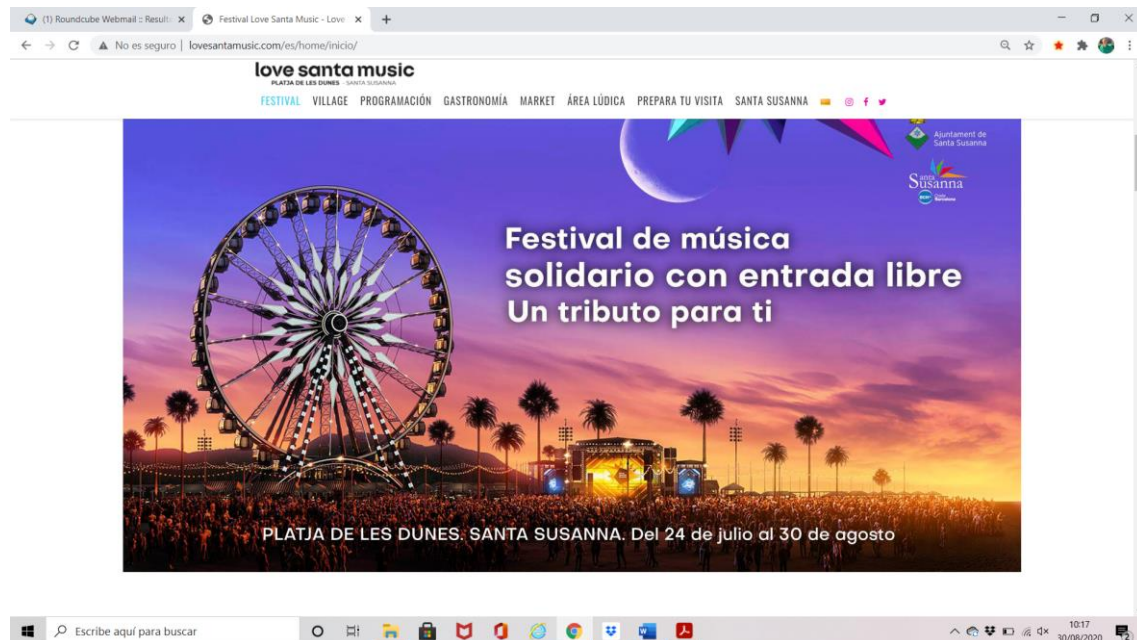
(1) Roundcube Webmail :: Result ×
Festival Love Santa Music - Love ×
+

No es seguro | lovesantamusic.com/es/home/inicio/

love santa music
PLATJA DE LES DUNES · SANTA SUSANNA

FESTIVAL VILLAGE PROGRAMACIÓN GASTRONOMÍA MARKET ÁREA LÚDICA PREPARA TU VISITA SANTA SUSANNA

Ajuntament de Santa Susanna

Santa Susanna

Festival de música solidario con entrada libre
Un tributo para ti

PLATJA DE LES DUNES. SANTA SUSANNA. Del 24 de julio al 30 de agosto

Escribe aquí para buscar

10:17
30/08/2020